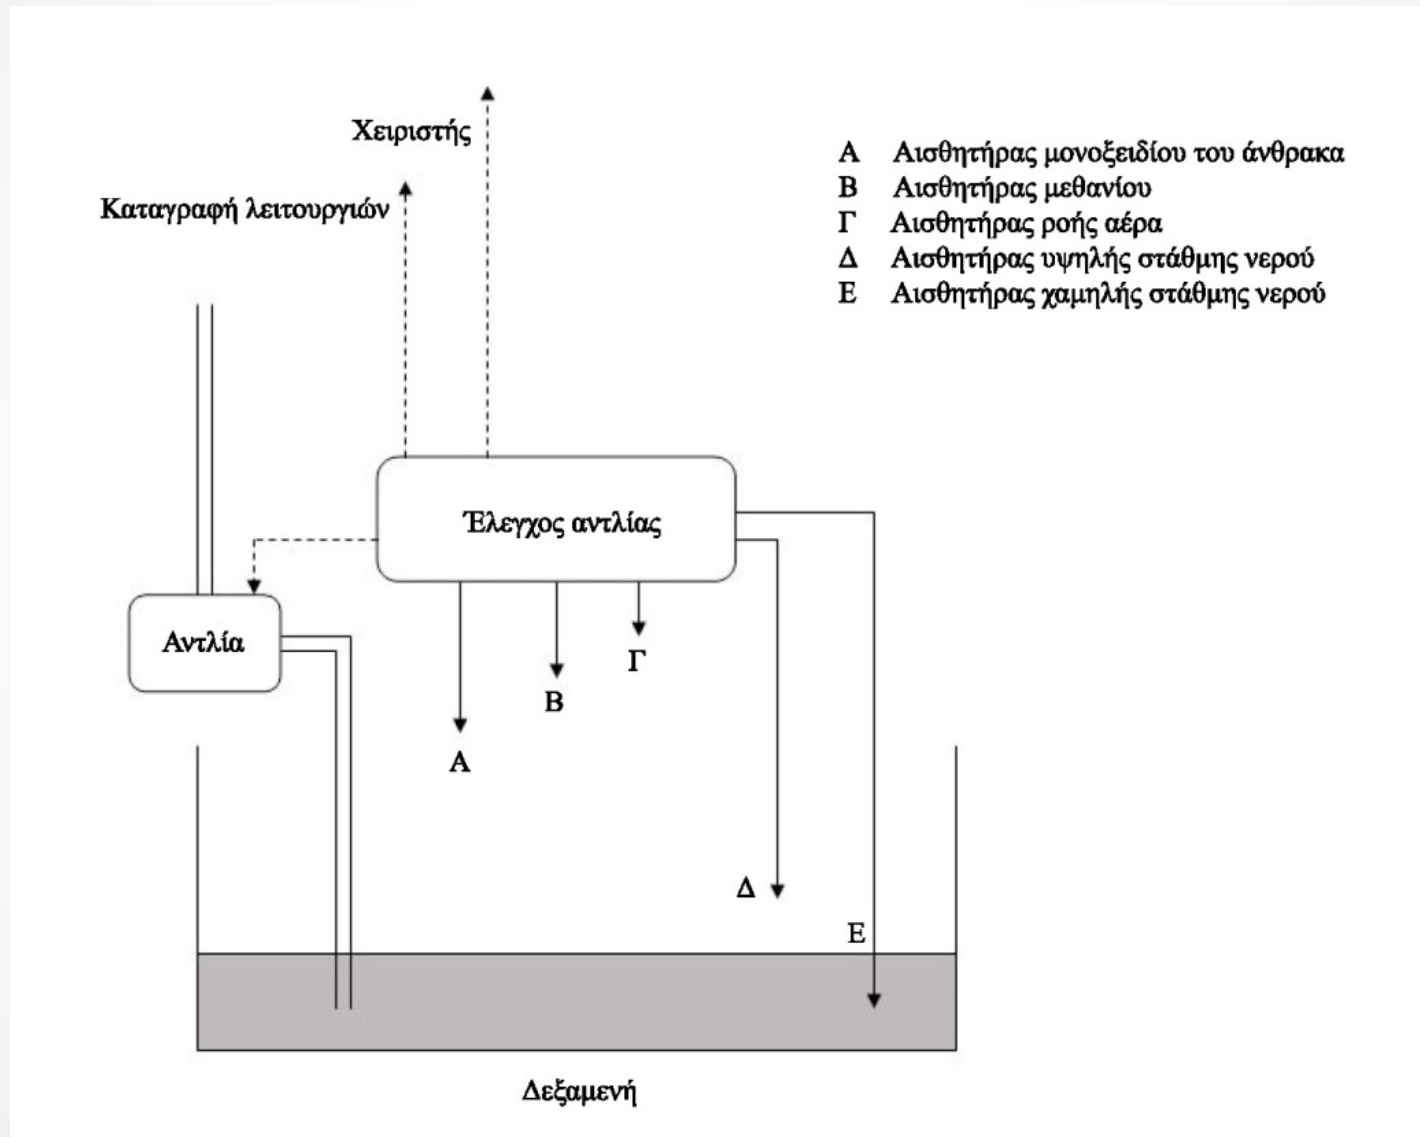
Χειριστής

Καταγραφή λειτουργιών

A Αισθητήρας μονοξειδίου του άνθρακα
B Αισθητήρας μεθανίου
Γ Αισθητήρας ροής αέρα
Δ Αισθητήρας υψηλής στάθμης νερού
E Αισθητήρας χαμηλής στάθμης νερού

Έλεγχος αντλίας

Αντλία

Γ

B

A

Δ

E

Δεξαμενή